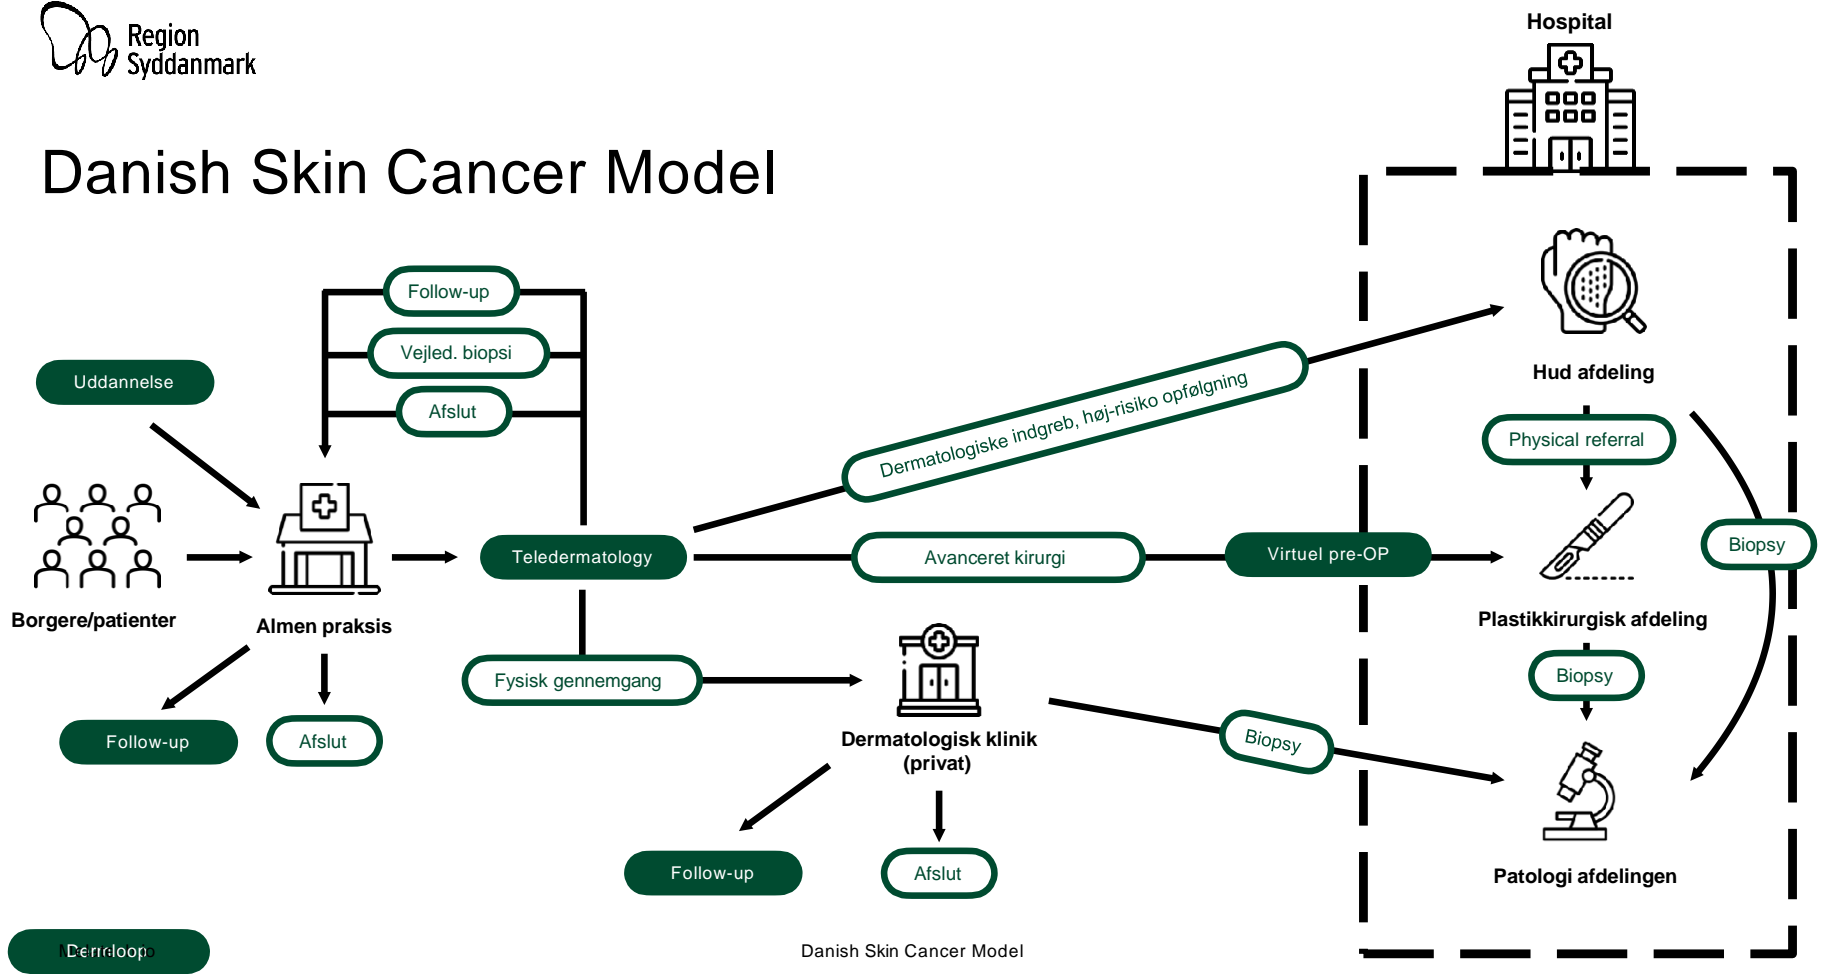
Region Syddanmark

Danish Skin Cancer Model

Hospital

Follow-up

Vejled. biopsi

Afslut

Uddannelse

Borgere/patienter

Almen praksis

Teledermatology

Dermatologiske indgreb, høj-risiko opfølgning

Hud afdeling

Physical referral

Avanceret kirurgi

Virtuel pre-OP

Biopsy

Plastikkirurgisk afdeling

Biopsy

Fysisk gennemgang

Dermatologisk klinik (privat)

Biopsy

Patologi afdelingen

Follow-up

Afslut

Follow-up

Afslut

Derneloop

Danish Skin Cancer Model